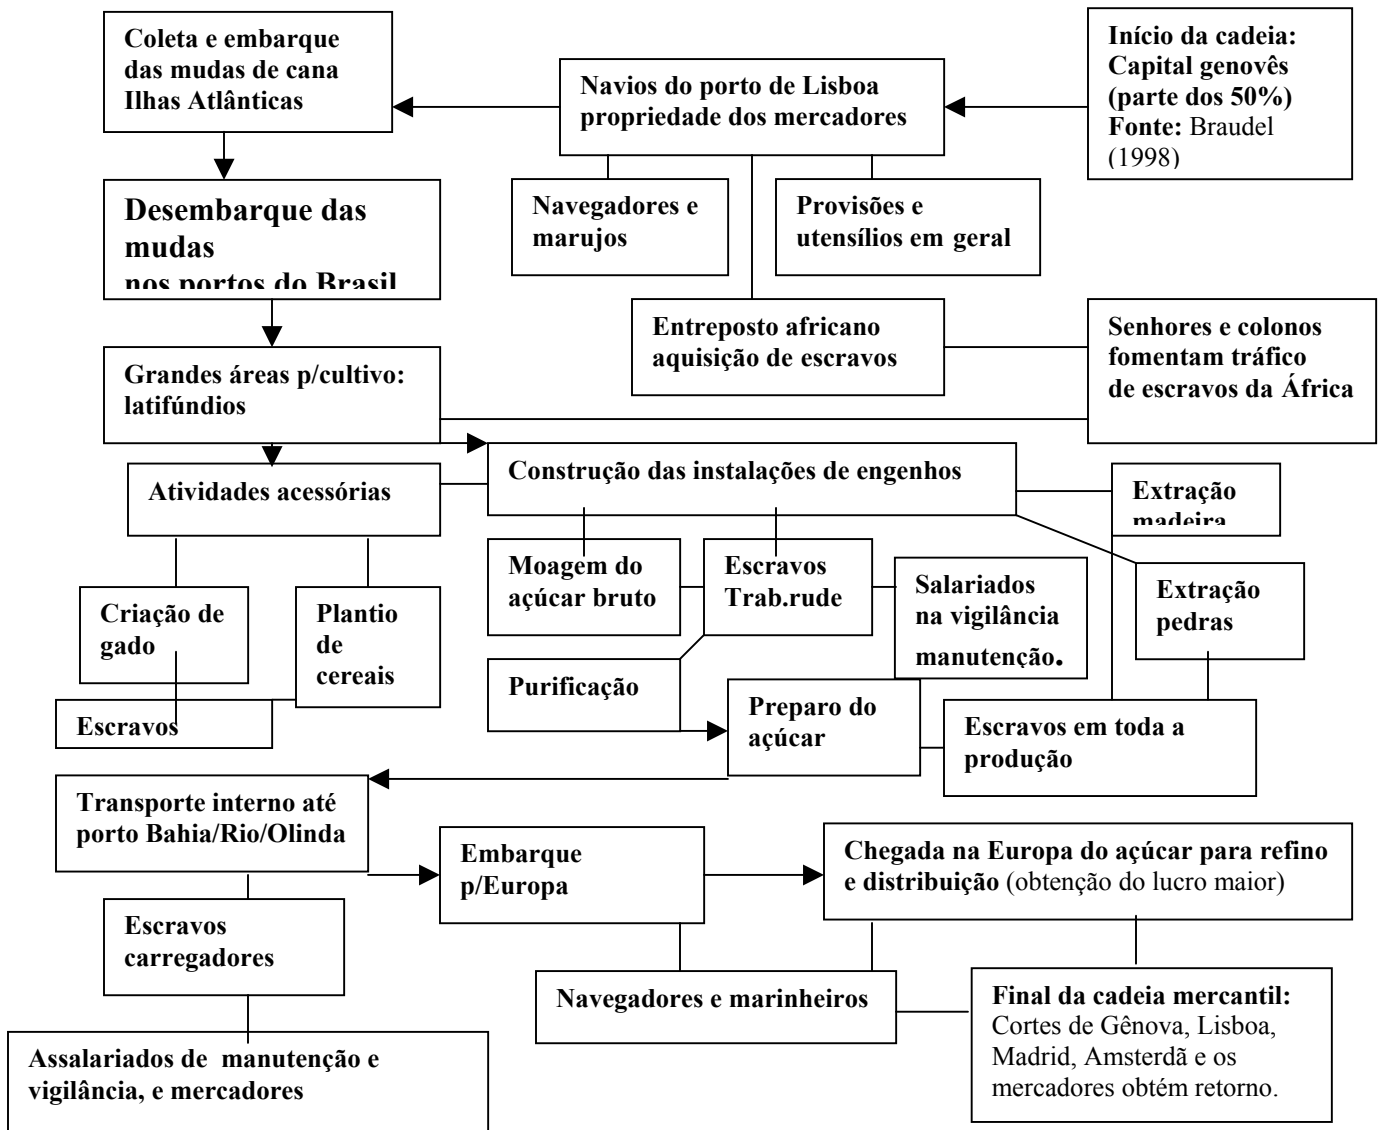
Coleta e embarque das mudas de cana Ilhas Atlânticas

Navios do porto de Lisboa propriedade dos mercadores

Início da cadeia: Capital genovês (parte dos 50%) Fonte: Braudel (1998)

Desembarque das mudas nos portos do Brasil

Navegadores e marujos

Provisões e utensílios em geral

Entreposto africano aquisição de escravos

Senhores e colonos fomentam tráfico de escravos da África

Grandes áreas p/cultivo: latifúndios

Atividades acessórias

Construção das instalações de engenhos

Extração madeira

Moagem do açúcar bruto

Escravos Trab.rude

Salariados na vigilância manutenção.

Extração pedras

Criação de gado

Plantio de cereais

Purificação

Escravos

Preparo do açúcar

Escravos em toda a produção

Transporte interno até porto Bahia/Rio/Olinda

Embarque p/Europa

Chegada na Europa do açúcar para refino e distribuição (obtenção do lucro maior)

Escravos carregadores

Navegadores e marinheiros

Final da cadeia mercantil: Cortes de Gênova, Lisboa, Madrid, Amsterdã e os mercadores obtém retorno.

Assalariados de manutenção e vigilância, e mercadores